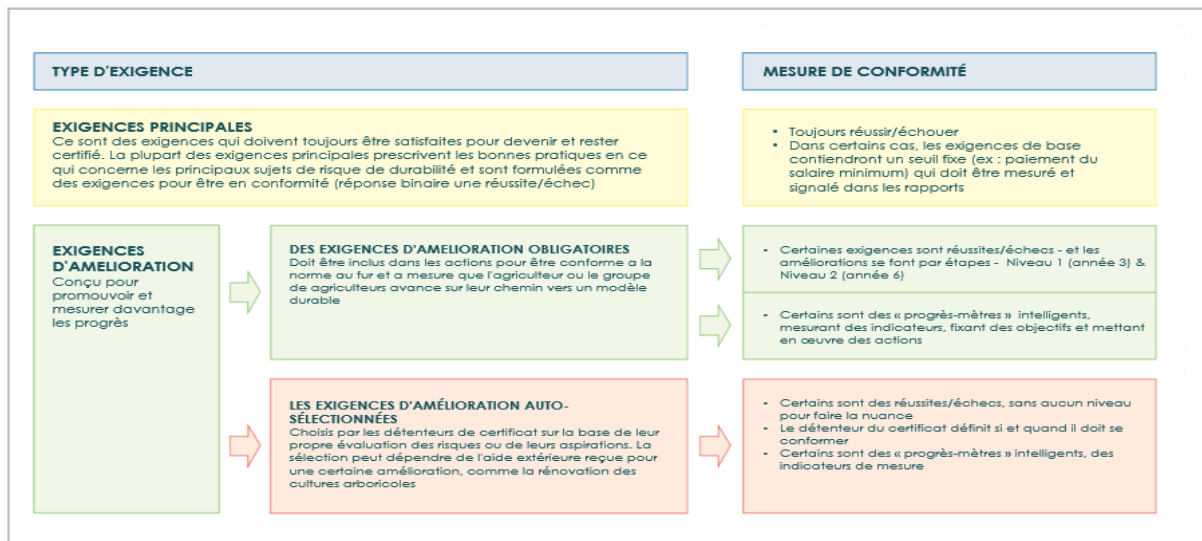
TYPE D'EXIGENCE

MESURE DE CONFORMITÉ

EXIGENCES PRINCIPALES
Ce sont des exigences qui doivent toujours être satisfaites pour devenir et rester certifié. La plupart des exigences principales prescrivent les bonnes pratiques en ce qui concerne les principaux sujets de risque de durabilité et sont formulées comme des exigences pour être en conformité (réponse binaire une réussite/échec)

• Toujours réussir/échouer
• Dans certains cas, les exigences de base contiendront un seuil fixe (ex : paiement du salaire minimum) qui doit être mesuré et signalé dans les rapports

EXIGENCES D'AMELIORATION
Conçu pour promouvoir et mesurer davantage les progrès

DES EXIGENCES D'AMELIORATION OBLIGATOIRES
Doit être inclus dans les actions pour être conforme a la norme au fur et a mesure que l'agriculteur ou le groupe de agriculteurs avance sur leur chemin vers un modèle durable

• Certaines exigences sont réussites/échecs - et les améliorations se font par étapes - Niveau 1 (année 3) & Niveau 2 (année 6)

• Certains sont des « progrès-mètres » intelligents, mesurant des indicateurs, fixant des objectifs et mettant en œuvre des actions

LES EXIGENCES D'AMÉLIORATION AUTO-SÉLECTIONNÉES
Choisis par les détenteurs de certificat sur la base de leur propre évaluation des risques ou de leurs aspirations. La sélection peut dépendre de l'aide extérieure reçue pour une certaine amélioration, comme la rénovation des cultures arboricoles

• Certains sont des réussites/échecs, sans aucun niveau pour faire la nuance
• Le détenteur du certificat définit si et quand il doit se conformer
• Certains sont des « progrès-mètres » intelligents, des indicateurs de mesure